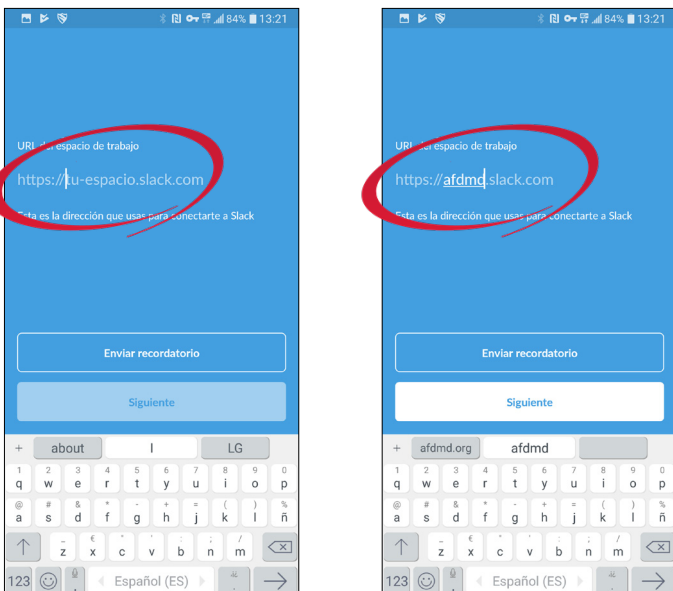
84% 13:21

URL del espacio de trabajo

https://tu-espacio.slack.com

Esta es la dirección que usas para conectarte a Slack

Enviar recordatorio

Siguiente

+ about I LG

1 2 3 4 5 6 7 8 9 0
q w e r t y u i o p
@ # & * - + = ( ) %
a s d f g h j k l ñ
_ € " ' : ; / ?
z x c v b n m

123 Español (ES)

84% 13:21

URL del espacio de trabajo

https://afdmd.slack.com

Esta es la dirección que usas para conectarte a Slack

Enviar recordatorio

Siguiente

+ afdmd.org afdmd

1 2 3 4 5 6 7 8 9 0
q w e r t y u i o p
@ # & * - + = ( ) %
a s d f g h j k l ñ
_ € " ' : ; / ?
z x c v b n m

123 Español (ES)